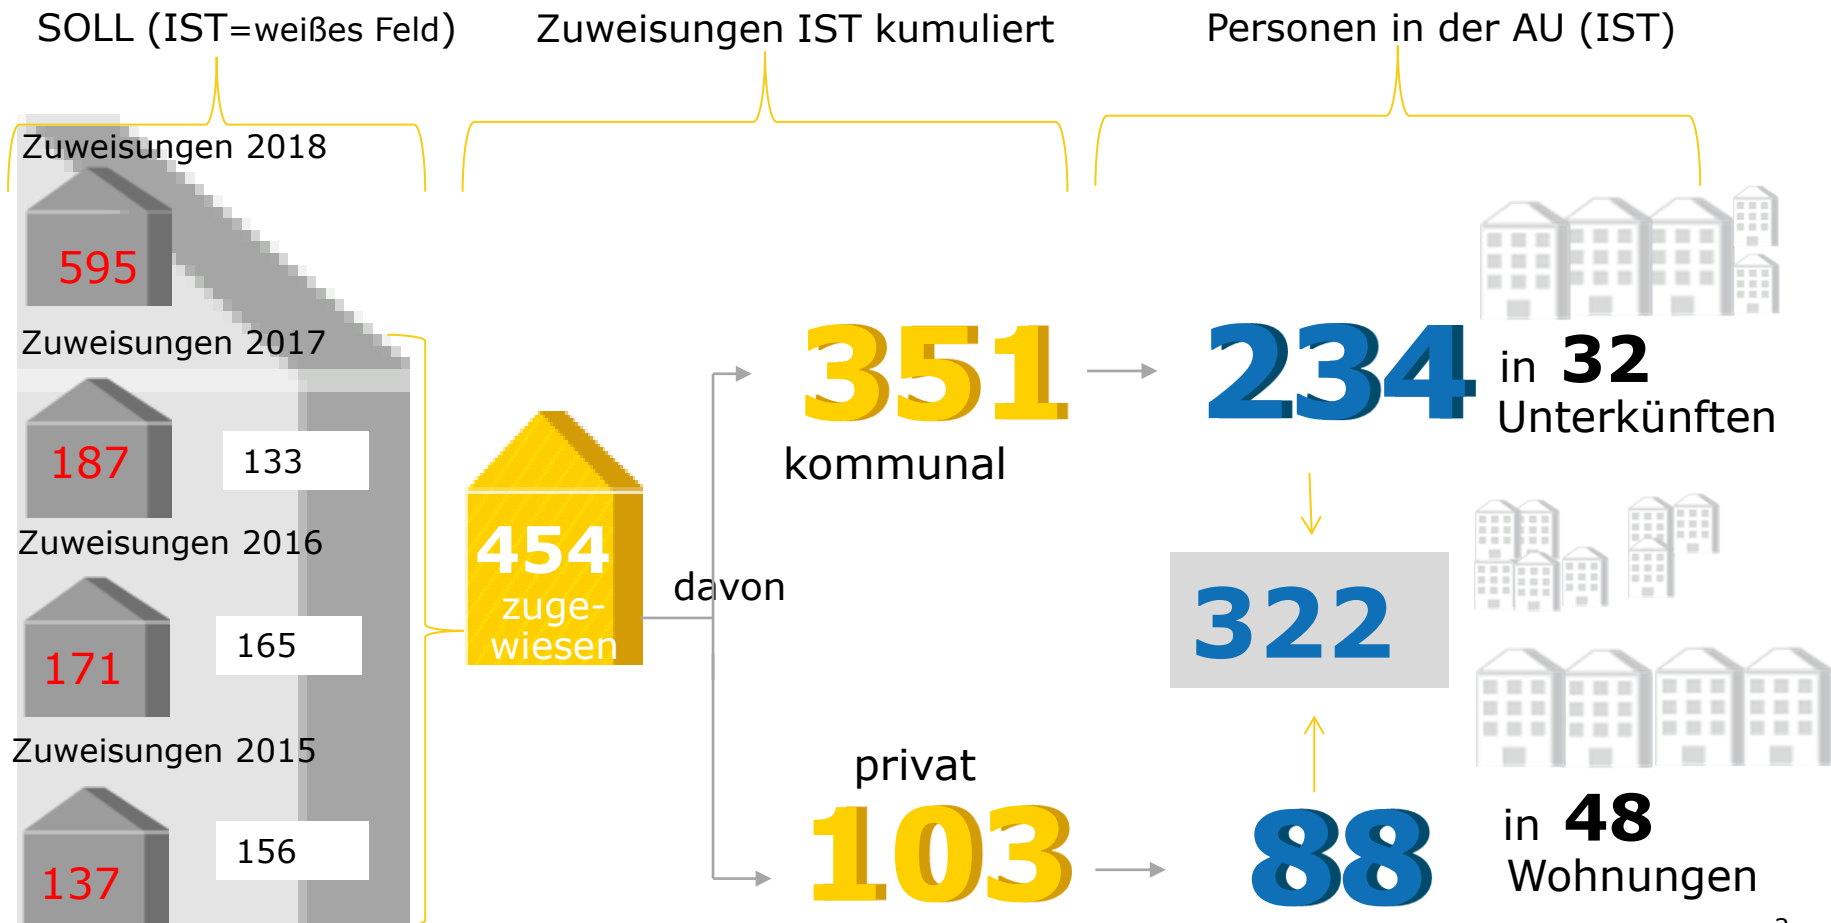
SOLL (IST=weißes Feld)

Zuweisungen IST kumuliert

Personen in der AU (IST)

Zuweisungen 2018

595

Zuweisungen 2017

187

133

Zuweisungen 2016

171

165

Zuweisungen 2015

137

156

454 zugewiesen

davon

351

kommunal

234

in 32 Unterkünften

322

privat

103

88

in 48 Wohnungen